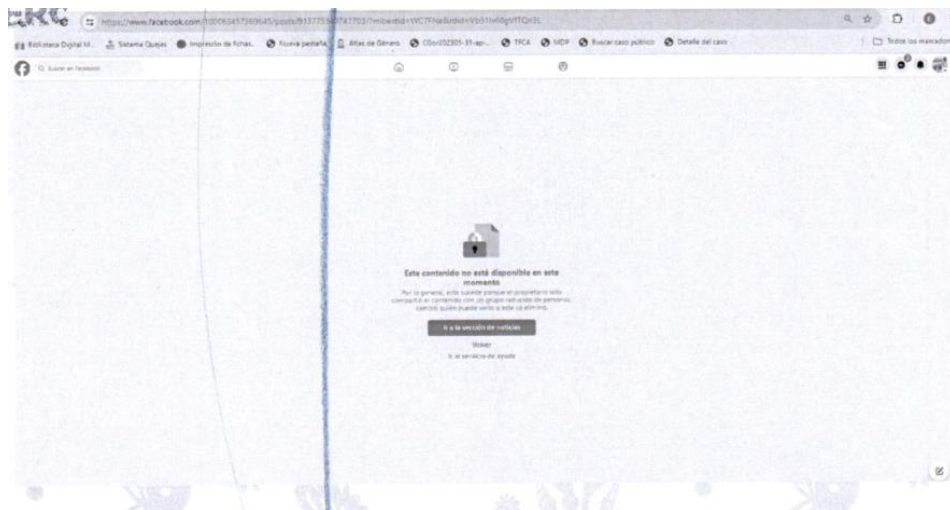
https://www.facebook.com/100063457969645/posts/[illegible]

Biblioteca Digital M... Sistema Quejas Impresión de fichas Nueva pestaña Atlas de Género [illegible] TFCA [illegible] Buscar caso público Detalle del caso Todos los marcadores

Buscar en Facebook

Este contenido no está disponible en este momento

Por lo general, esto sucede porque el propietario solo compartió el contenido con un grupo reducido de personas, cambió quién puede verlo o este se eliminó.

Ir a la sección de noticias

Volver

Ir al servicio de ayuda